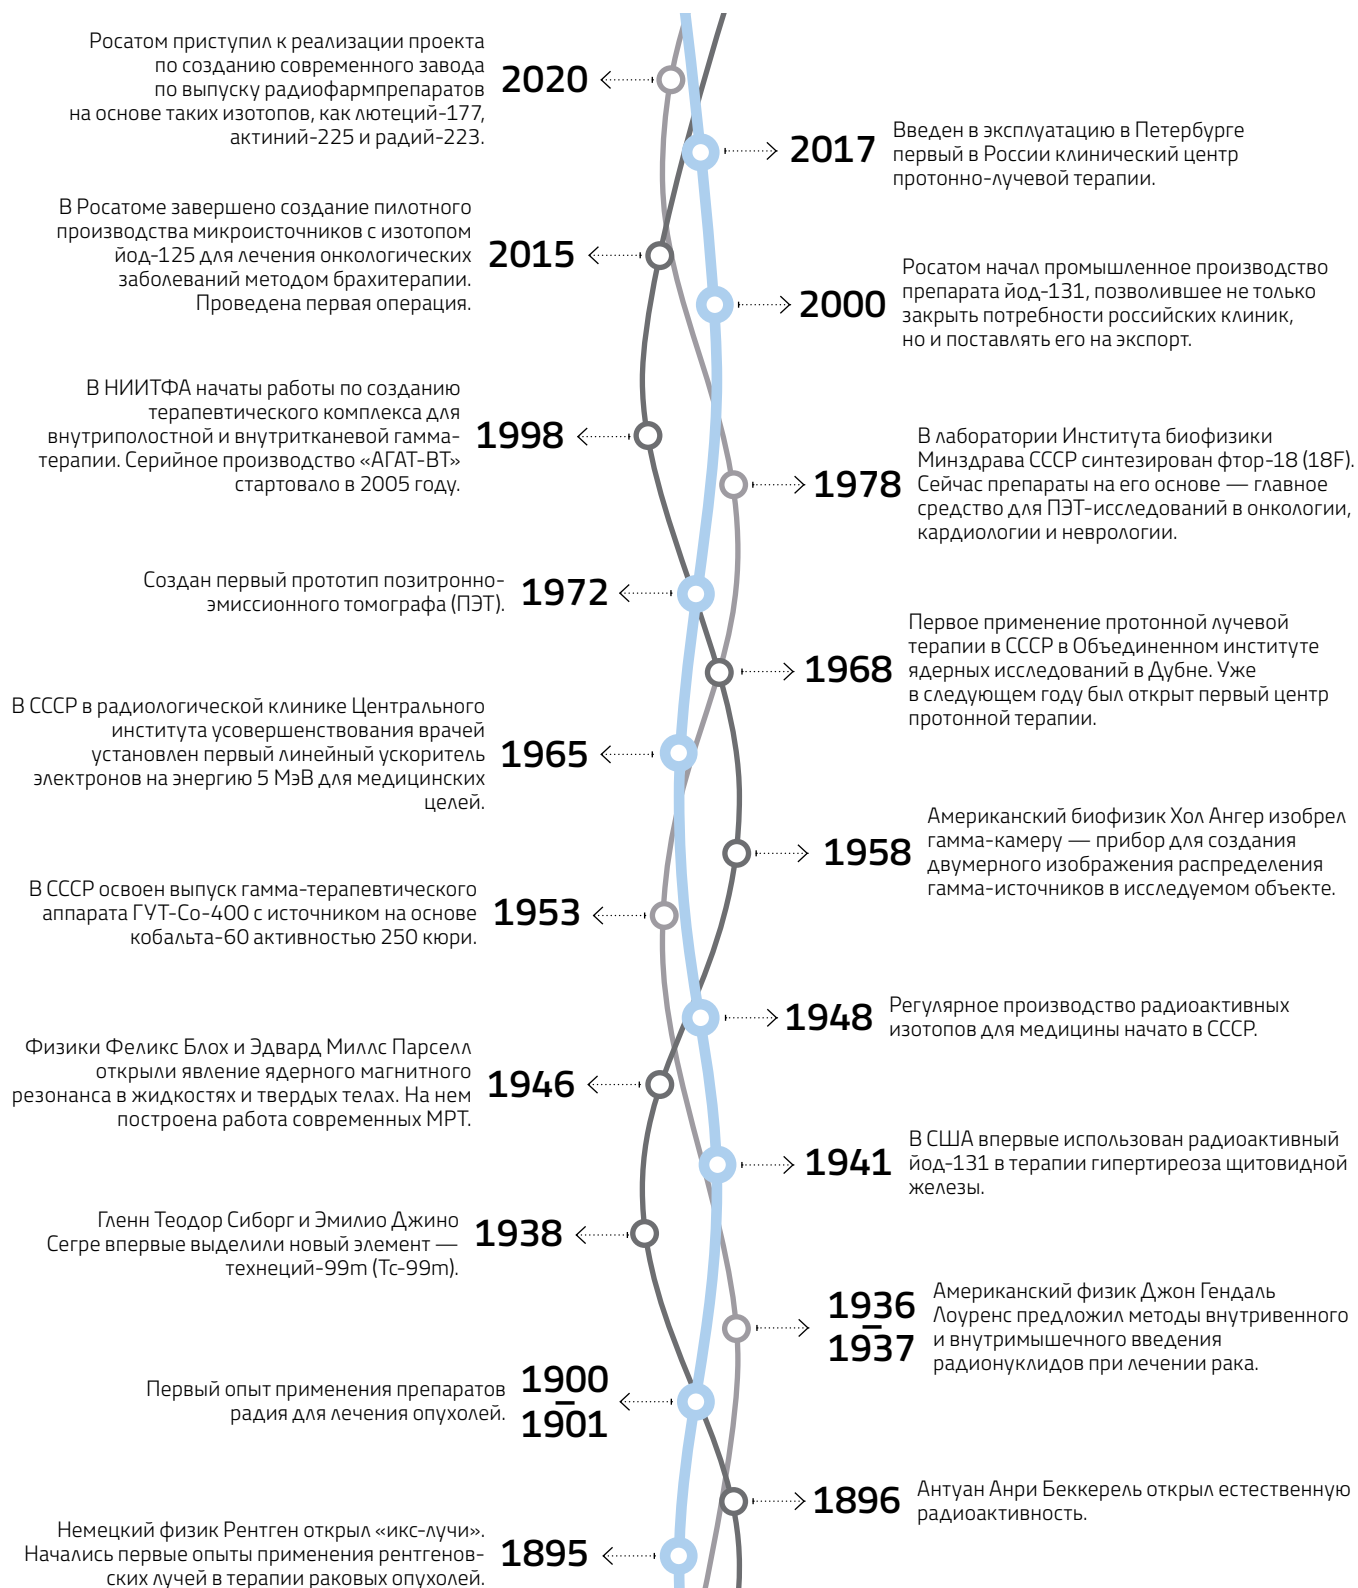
Росатом приступил к реализации проекта по созданию современного завода по выпуску радиофармпрепаратов на основе таких изотопов, как лютеций-177, актиний-225 и радий-223.

2020

2017

Введен в эксплуатацию в Петербурге первый в России клинический центр протонно-лучевой терапии.

В Росатоме завершено создание пилотного производства микроисточников с изотопом йод-125 для лечения онкологических заболеваний методом брахитерапии. Проведена первая операция.

2015

2000

Росатом начал промышленное производство препарата йод-131, позволившее не только закрыть потребности российских клиник, но и поставлять его на экспорт.

В НИИТФА начаты работы по созданию терапевтического комплекса для внутриполостной и внутритканевой гамма-терапии. Серийное производство «АГАТ-ВТ» стартовало в 2005 году.

1998

1978

В лаборатории Института биофизики Минздрава СССР синтезирован фтор-18 (18F). Сейчас препараты на его основе — главное средство для ПЭТ-исследований в онкологии, кардиологии и неврологии.

Создан первый прототип позитронно-эмиссионного томографа (ПЭТ).

1972

1968

Первое применение протонной лучевой терапии в СССР в Объединенном институте ядерных исследований в Дубне. Уже в следующем году был открыт первый центр протонной терапии.

В СССР в радиологической клинике Центрального института усовершенствования врачей установлен первый линейный ускоритель электронов на энергию 5 МэВ для медицинских целей.

1965

1958

Американский биофизик Хол Ангер изобрел гамма-камеру — прибор для создания двумерного изображения распределения гамма-источников в исследуемом объекте.

В СССР освоен выпуск гамма-терапевтического аппарата ГУТ-Со-400 с источником на основе кобальта-60 активностью 250 кюри.

1953

1948

Регулярное производство радиоактивных изотопов для медицины начато в СССР.

Физики Феликс Блох и Эдвард Миллс Парселл открыли явление ядерного магнитного резонанса в жидкостях и твердых телах. На нем построена работа современных МРТ.

1946

1941

В США впервые использован радиоактивный йод-131 в терапии гипертиреоза щитовидной железы.

Гленн Теодор Сиборг и Эмилио Джино Сегре впервые выделили новый элемент — технеций-99m (Tc-99m).

1938

1936
1937

Американский физик Джон Гендаль Лоуренс предложил методы внутривенного и внутримышечного введения радионуклидов при лечении рака.

Первый опыт применения препаратов радия для лечения опухолей.

1900
1901

1896

Антуан Анри Беккерель открыл естественную радиоактивность.

Немецкий физик Рентген открыл «икс-лучи». Начались первые опыты применения рентгеновских лучей в терапии раковых опухолей.

1895